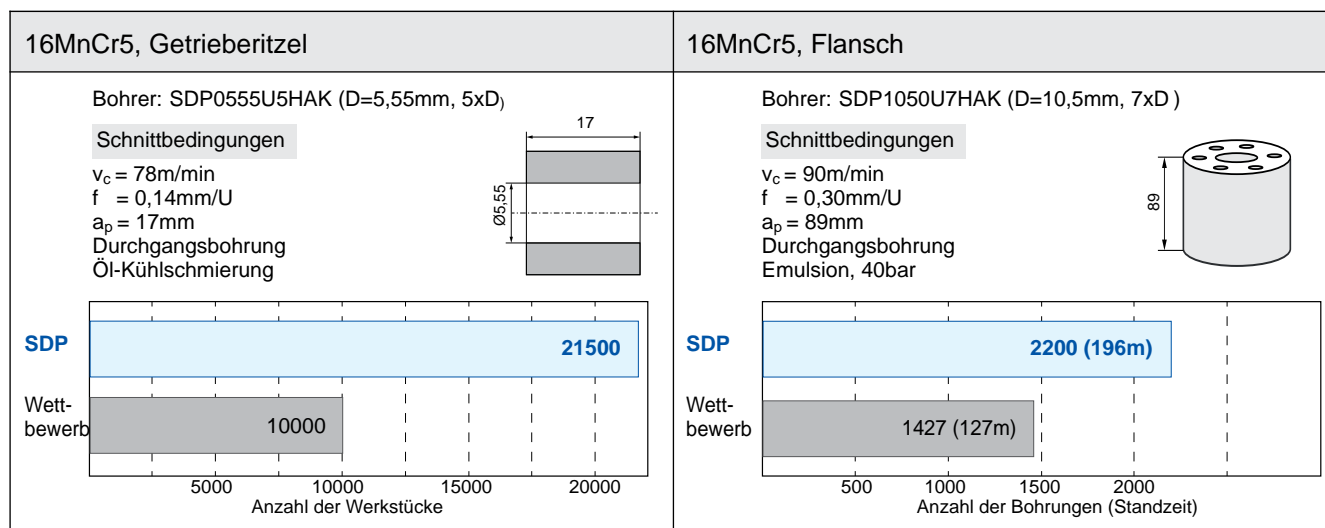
16MnCr5, Getrieberitzel

Bohrer: SDP0555U5HAK (D=5,55mm, 5xD)

Schnittbedingungen

$v_c$ = 78m/min
f = 0,14mm/U
$a_p$ = 17mm
Durchgangsbohrung
Öl-Kühlschmierung

17

Ø5,55

SDP

21500

Wett-bewerb

10000

5000 10000 15000 20000

Anzahl der Werkstücke

16MnCr5, Flansch

Bohrer: SDP1050U7HAK (D=10,5mm, 7xD )

Schnittbedingungen

$v_c$ = 90m/min
f = 0,30mm/U
$a_p$ = 89mm
Durchgangsbohrung
Emulsion, 40bar

89

SDP

2200 (196m)

Wett-bewerb

1427 (127m)

500 1000 1500 2000

Anzahl der Bohrungen (Standzeit)